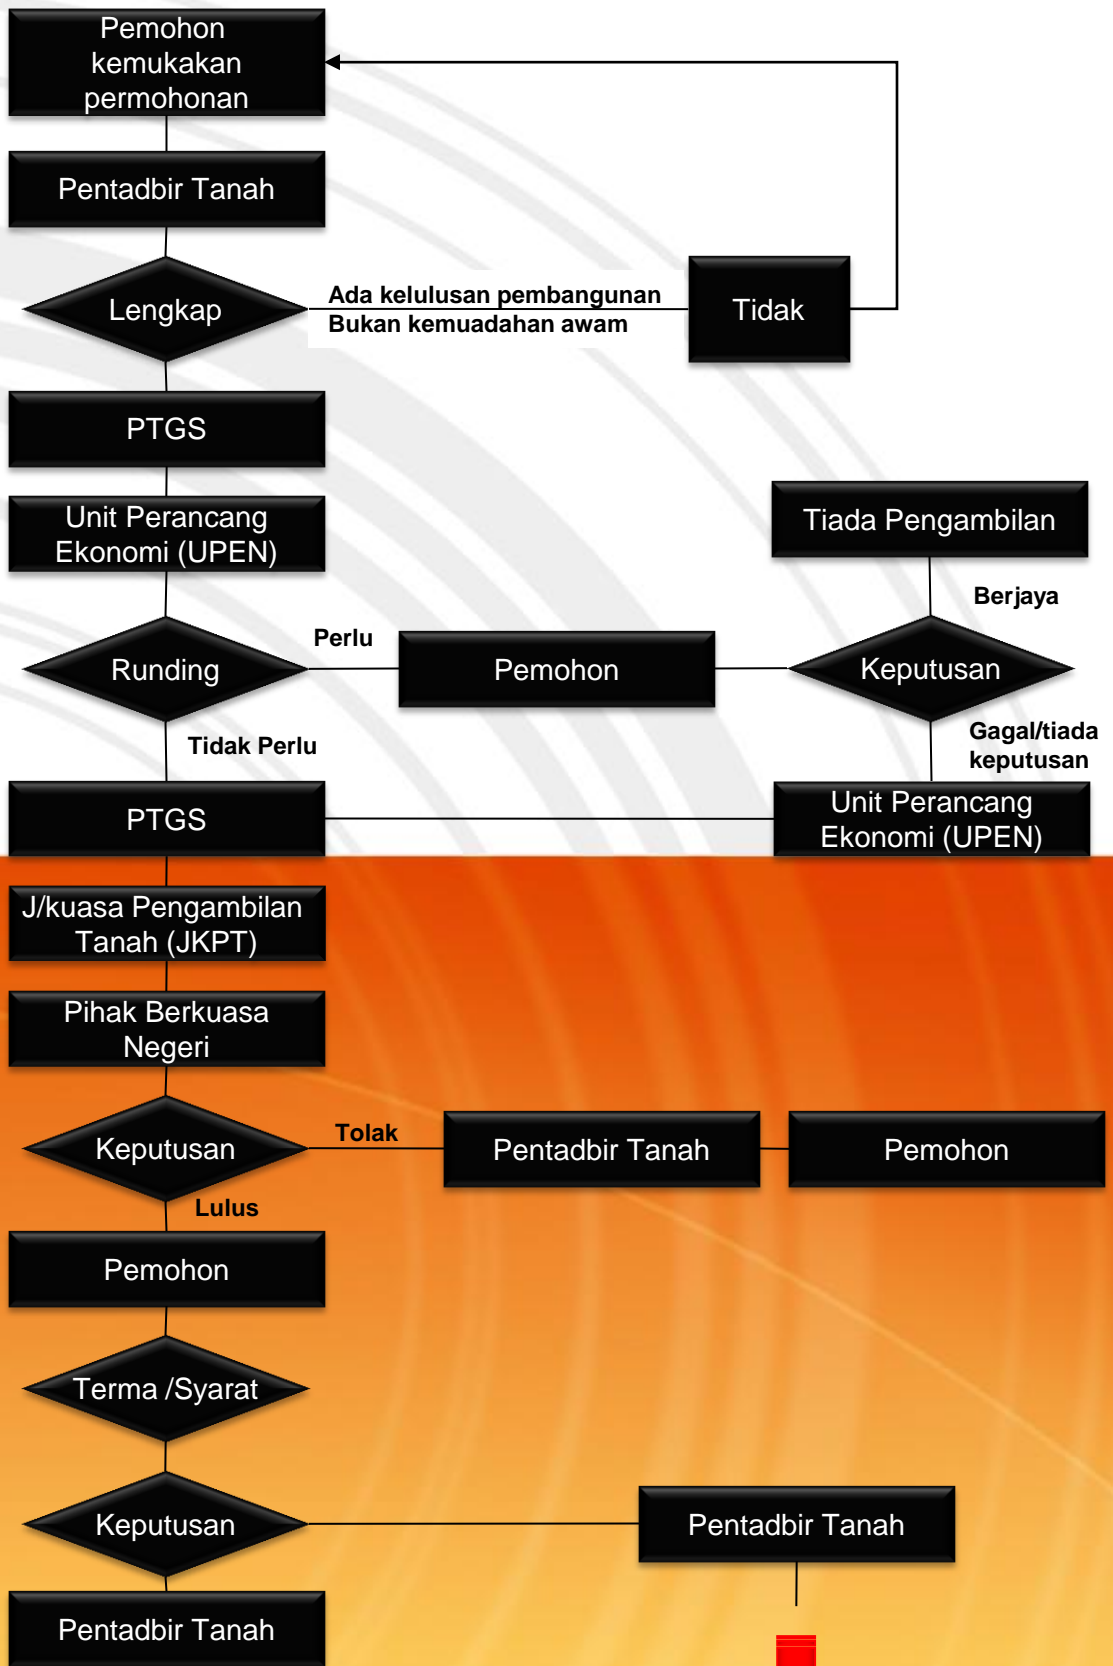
Pemohon kemukakan permohonan

Pentadbir Tanah

Lengkap

Ada kelulusan pembangunan
Bukan kemuadahan awam

Tidak

PTGS

Unit Perancang Ekonomi (UPEN)

Tiada Pengambilan

Berjaya

Runding

Perlu

Pemohon

Keputusan

Gagal/tiada keputusan

Tidak Perlu

PTGS

Unit Perancang Ekonomi (UPEN)

J/kuasa Pengambilan Tanah (JKPT)

Pihak Berkuasa Negeri

Keputusan

Tolak

Pentadbir Tanah

Pemohon

Lulus

Pemohon

Terma /Syarat

Keputusan

Pentadbir Tanah

Pentadbir Tanah